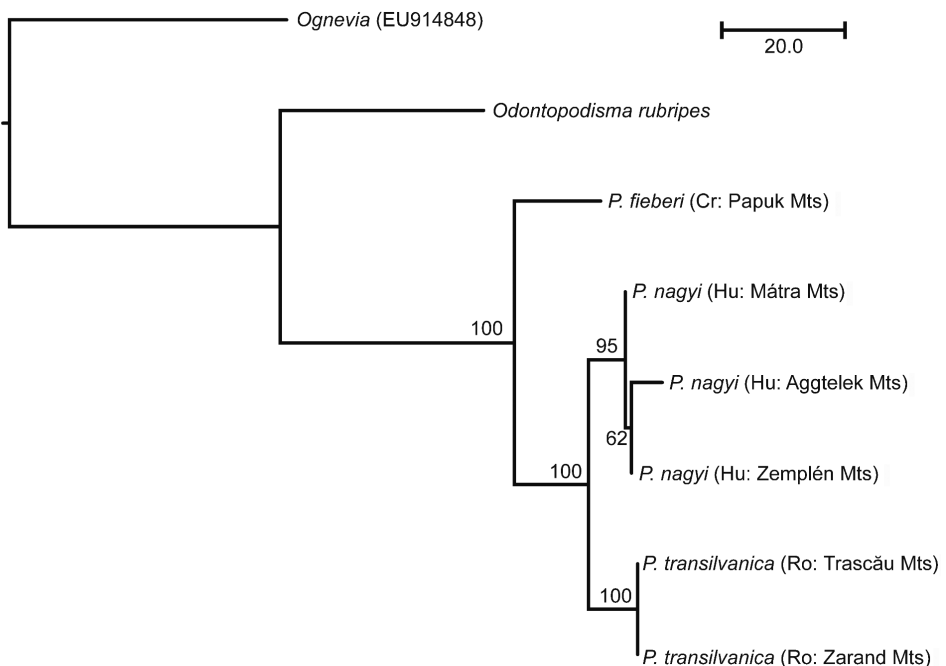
Ognevia (EU914848)

20.0

Odontopodisma rubripes

P. fieberi (Cr: Papuk Mts)

100

P. nagyi (Hu: Mátra Mts)

95

P. nagyi (Hu: Aggtelek Mts)

62

100

P. nagyi (Hu: Zemplén Mts)

P. transilvanica (Ro: Trascău Mts)

100

P. transilvanica (Ro: Zarand Mts)